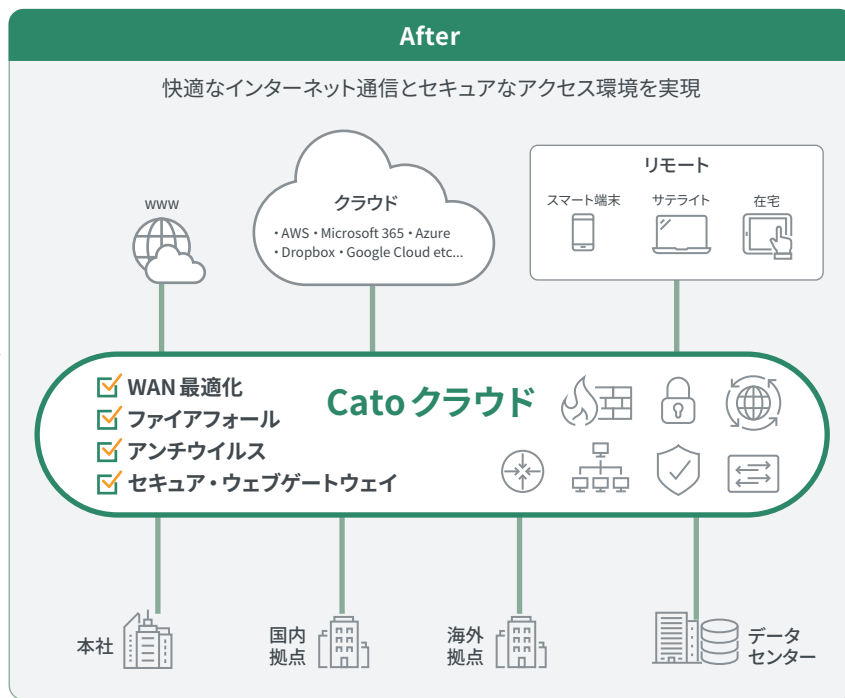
After

快適なインターネット通信とセキュアなアクセス環境を実現

www

クラウド
・AWS・Microsoft 365・Azure
・Dropbox・Google Cloud etc...

リモート
スマート端末
サテライト
在宅

WAN 最適化
ファイアフォール
アンチウイルス
セキュア・ウェブゲートウェイ

Cato クラウド

本社

国内
拠点

海外
拠点

データ
センター